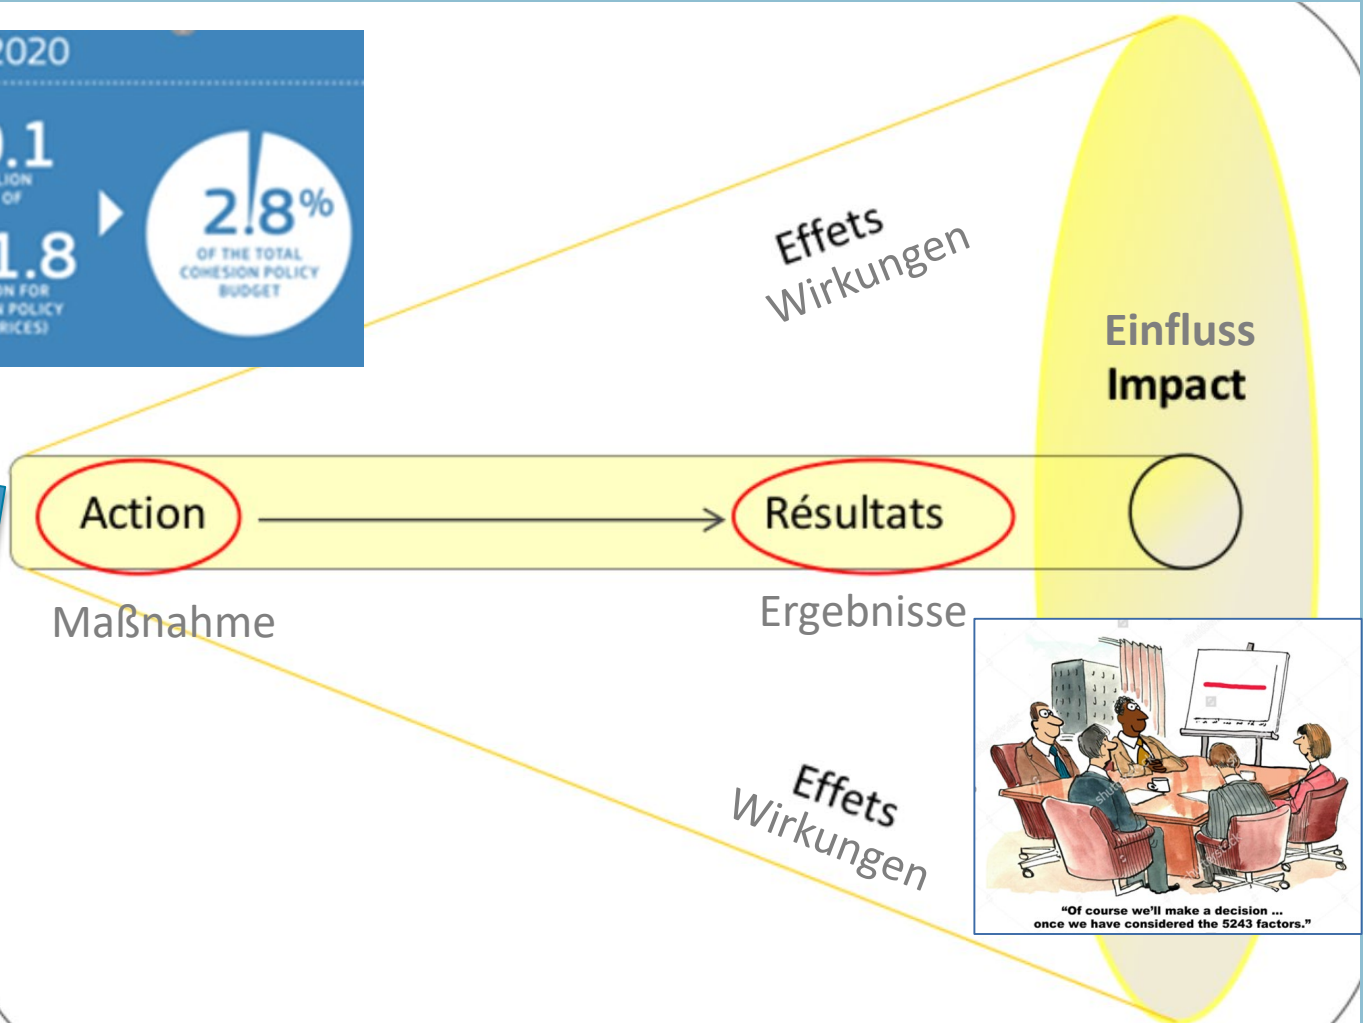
2020

.1
LION
OF

1.8
N FOR
POLICY
RICES)

2.8%
OF THE TOTAL COHESION POLICY BUDGET

Effets
Wirkungen

Einfluss
Impact

Action

Résultats

Maßnahme

Ergebnisse

Effets
Wirkungen

"Of course we'll make a decision ... once we have considered the 5243 factors."